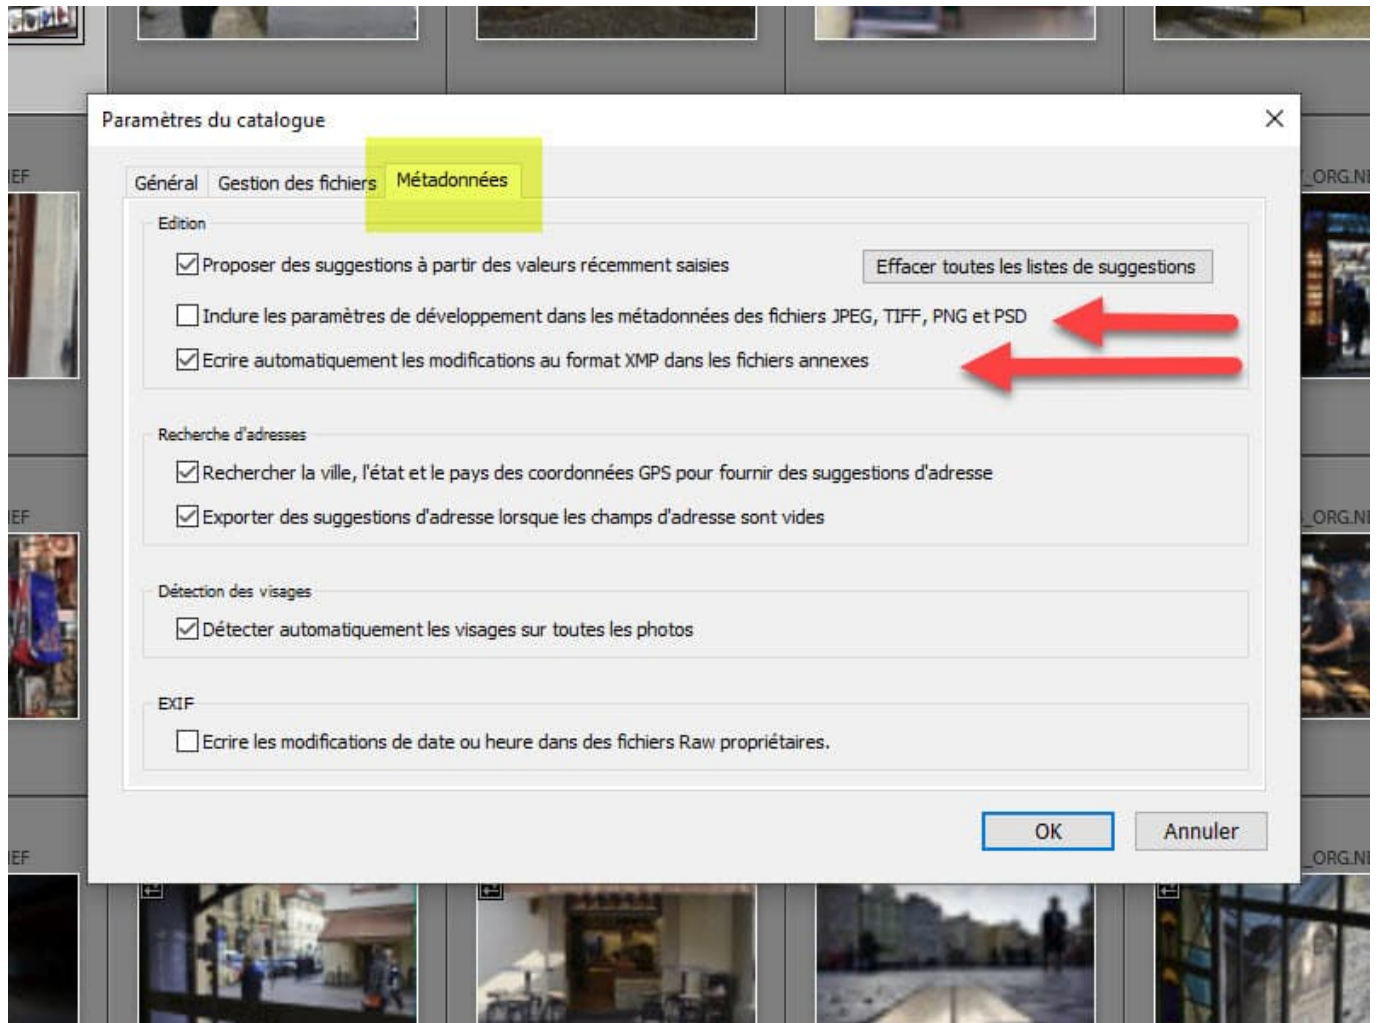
EF

EF

EF

_ORG.NI

_ORG.NI

_ORG.NI

Paramètres du catalogue

Général Gestion des fichiers Métadonnées

Edition

Proposer des suggestions à partir des valeurs récemment saisies

Effacer toutes les listes de suggestions

Inclure les paramètres de développement dans les métadonnées des fichiers JPEG, TIFF, PNG et PSD

Ecrire automatiquement les modifications au format XMP dans les fichiers annexes

Recherche d'adresses

Rechercher la ville, l'état et le pays des coordonnées GPS pour fournir des suggestions d'adresse

Exporter des suggestions d'adresse lorsque les champs d'adresse sont vides

Détection des visages

Détecter automatiquement les visages sur toutes les photos

EXIF

Ecrire les modifications de date ou heure dans des fichiers Raw propriétaires.

OK

Annuler